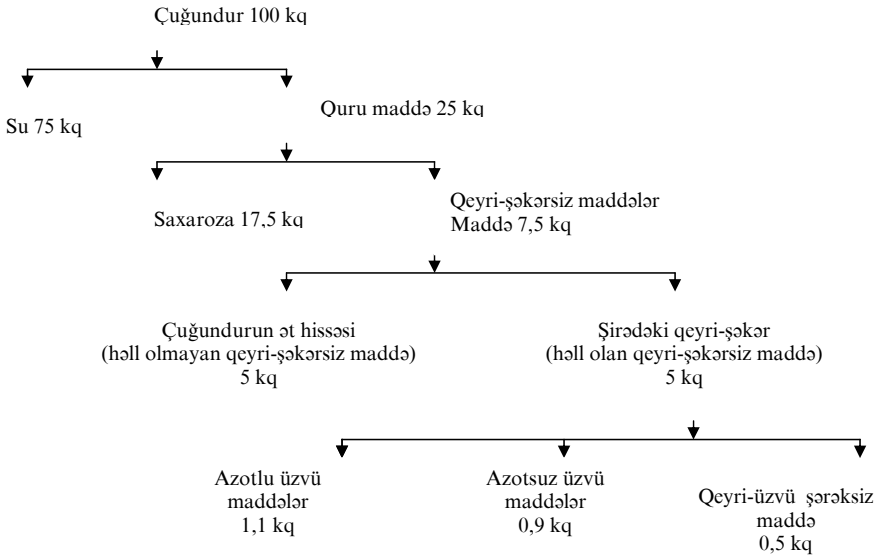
Çuğundur 100 kq

Su 75 kq

Quru maddə 25 kq

Saxaroza 17,5 kq

Qeyri-şəkərsiz maddələr Maddə 7,5 kq

Çuğundurun ət hissəsi (həll olmayan qeyri-şəkərsiz maddə) 5 kq

Şirədəki qeyri-şəkər (həll olan qeyri-şəkərsiz maddə) 5 kq

Azotlu üzvü maddələr 1,1 kq

Azotsuz üzvü maddələr 0,9 kq

Qeyri-üzvü şərəksiz maddə 0,5 kq